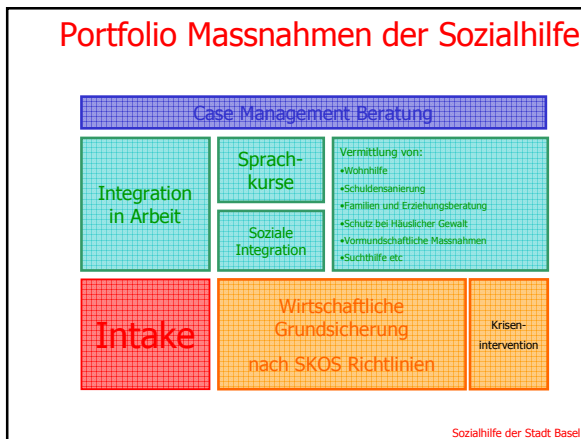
Portfolio Massnahmen der Sozialhilfe

Case Management Beratung

Integration in Arbeit

Sprachkurse

Soziale Integration

Vermittlung von:
•Wohnhilfe
•Schuldensanierung
•Familien und Erziehungsberatung
•Schutz bei Häuslicher Gewalt
•Vormundschaftliche Massnahmen
•Suchthilfe etc

Intake

Wirtschaftliche Grundsicherung

nach SKOS Richtlinien

Krisenintervention

Sozialhilfe der Stadt Basel